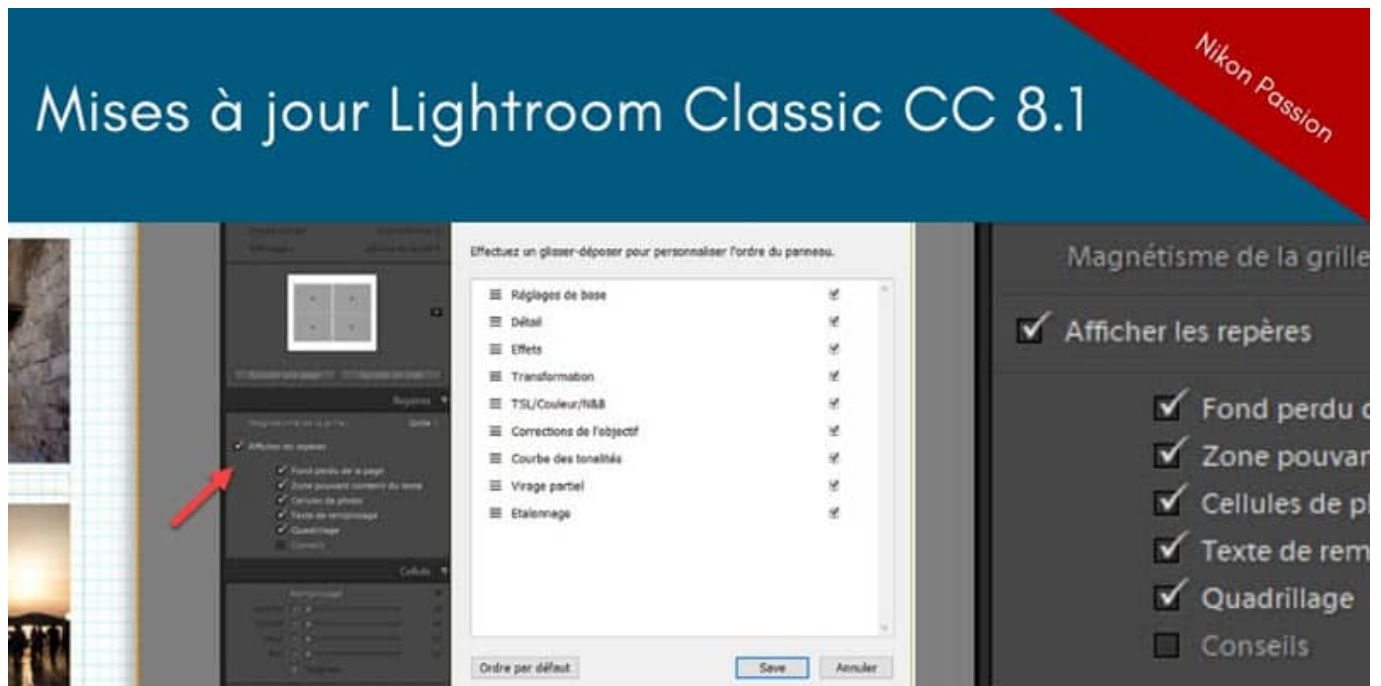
Mises à jour Lightroom Classic CC 8.1

Nikon Passion

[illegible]
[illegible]

Repères
Magnétisme de la grille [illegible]
Afficher les repères
Fond perdu de la page
Zone pouvant contenir du texte
Cellules de photo
Texte de remplissage
Quadrillage
Conseils

Cellules
Remplissage
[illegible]

Effectuez un glisser-déposer pour personnaliser l'ordre du panneau.

Réglages de base
Détail
Effets
Transformation
TSL/Couleur/N&B
Corrections de l'objectif
Courbe des tonalités
Virage partiel
Etalonnage

Ordre par défaut
Save
Annuler

Magnétisme de la grille
Afficher les repères
Fond perdu d
Zone pouvar
Cellules de pl
Texte de rem
Quadrillage
Conseils